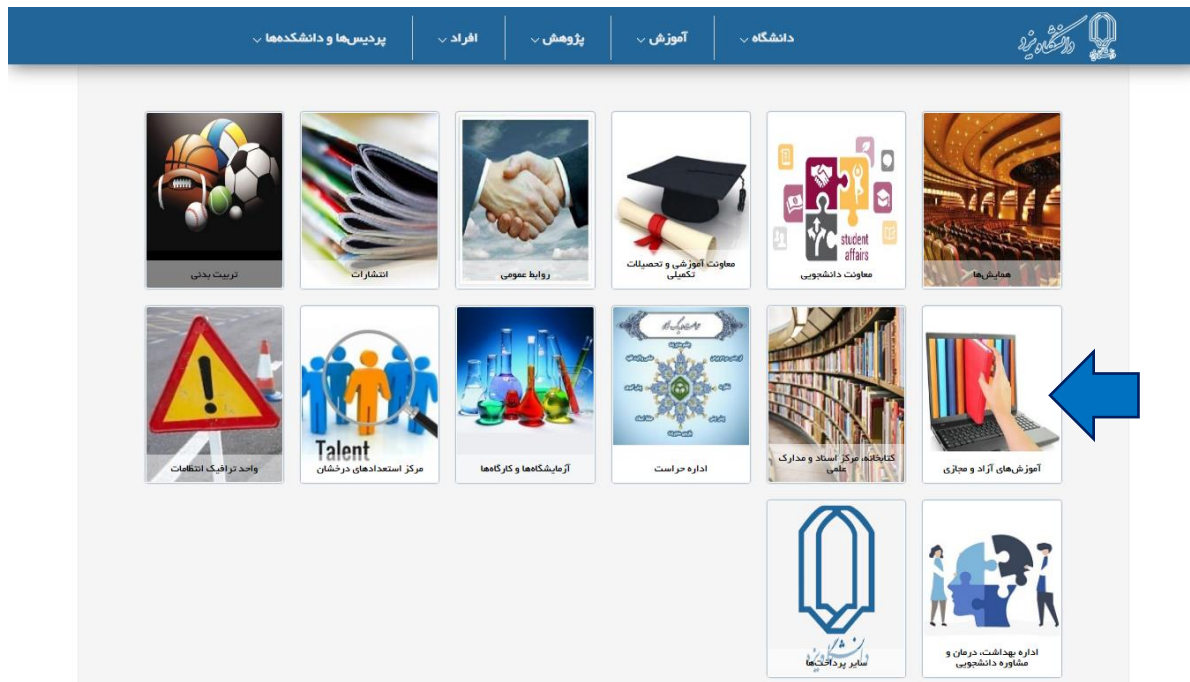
دانشگاه یزد

دانشگاه
آموزش
پژوهش
افراد
پردیس‌ها و دانشکده‌ها

همایش‌ها
student affairs
معاونت دانشجویی
معاونت آموزشی و تحصیلات تکمیلی
روابط عمومی
انتشارات
تربیت بدنی

آموزش‌های آزاد و مجازی
کتابخانه، مرکز اسناد و مدارک علمی
اداره حراست
آزمایشگاه‌ها و کارگاه‌ها
Talent
مرکز استعدادهای درخشان
واحد ترافیک انتظامات

اداره بهداشت، درمان و مشاوره دانشجویی
دانشگاه یزد
سایر پرداخت‌ها